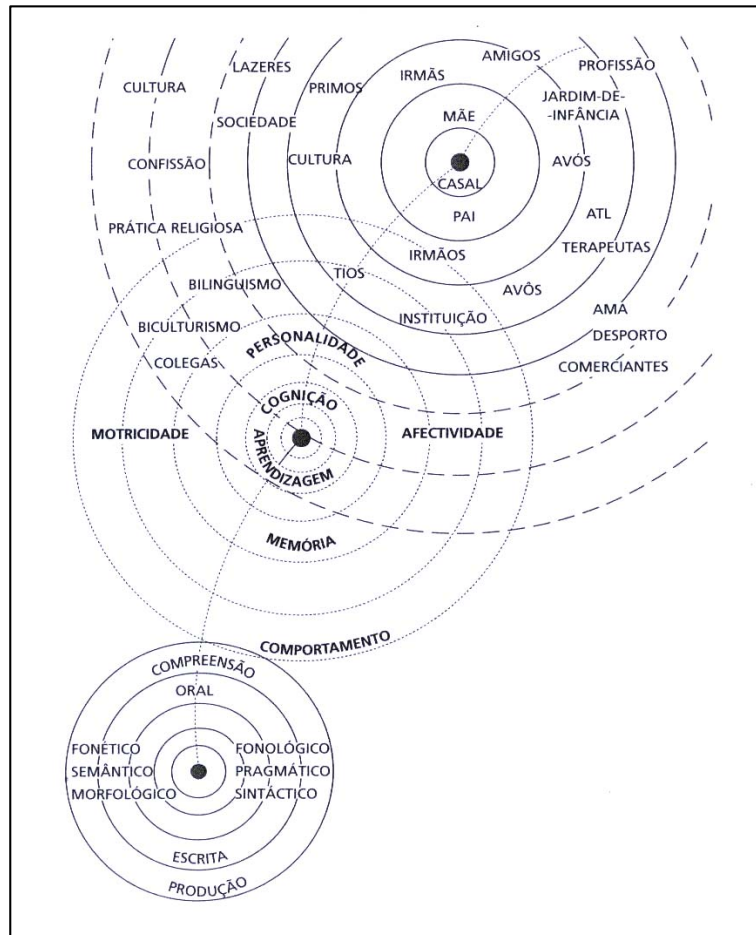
CULTURA
LAZERES
SOCIEDADE
PRIMOS
IRMÃS
AMIGOS
PROFISSÃO
MÃE
JARDIM-DE-INFÂNCIA
CONFISSÃO
CULTURA
CASAL
AVÓS
PAI
ATL
PRÁTICA RELIGIOSA
TERAPEUTAS
IRMÃOS
TIOS
BILINGUISMO
AVÔS
AMA
BICULTURISMO
INSTITUIÇÃO
DESPORTO
PERSONALIDADE
COLEGAS
COMERCIANTES
COGNIÇÃO
MOTRICIDADE
AFECTIVIDADE
APRENDIZAGEM
MEMÓRIA
COMPORTAMENTO
COMPREENSÃO
ORAL
FONÉTICO
FONOLÓGICO
SEMÂNTICO
PRAGMÁTICO
MORFOLÓGICO
SINTÁCTICO
ESCRITA
PRODUÇÃO